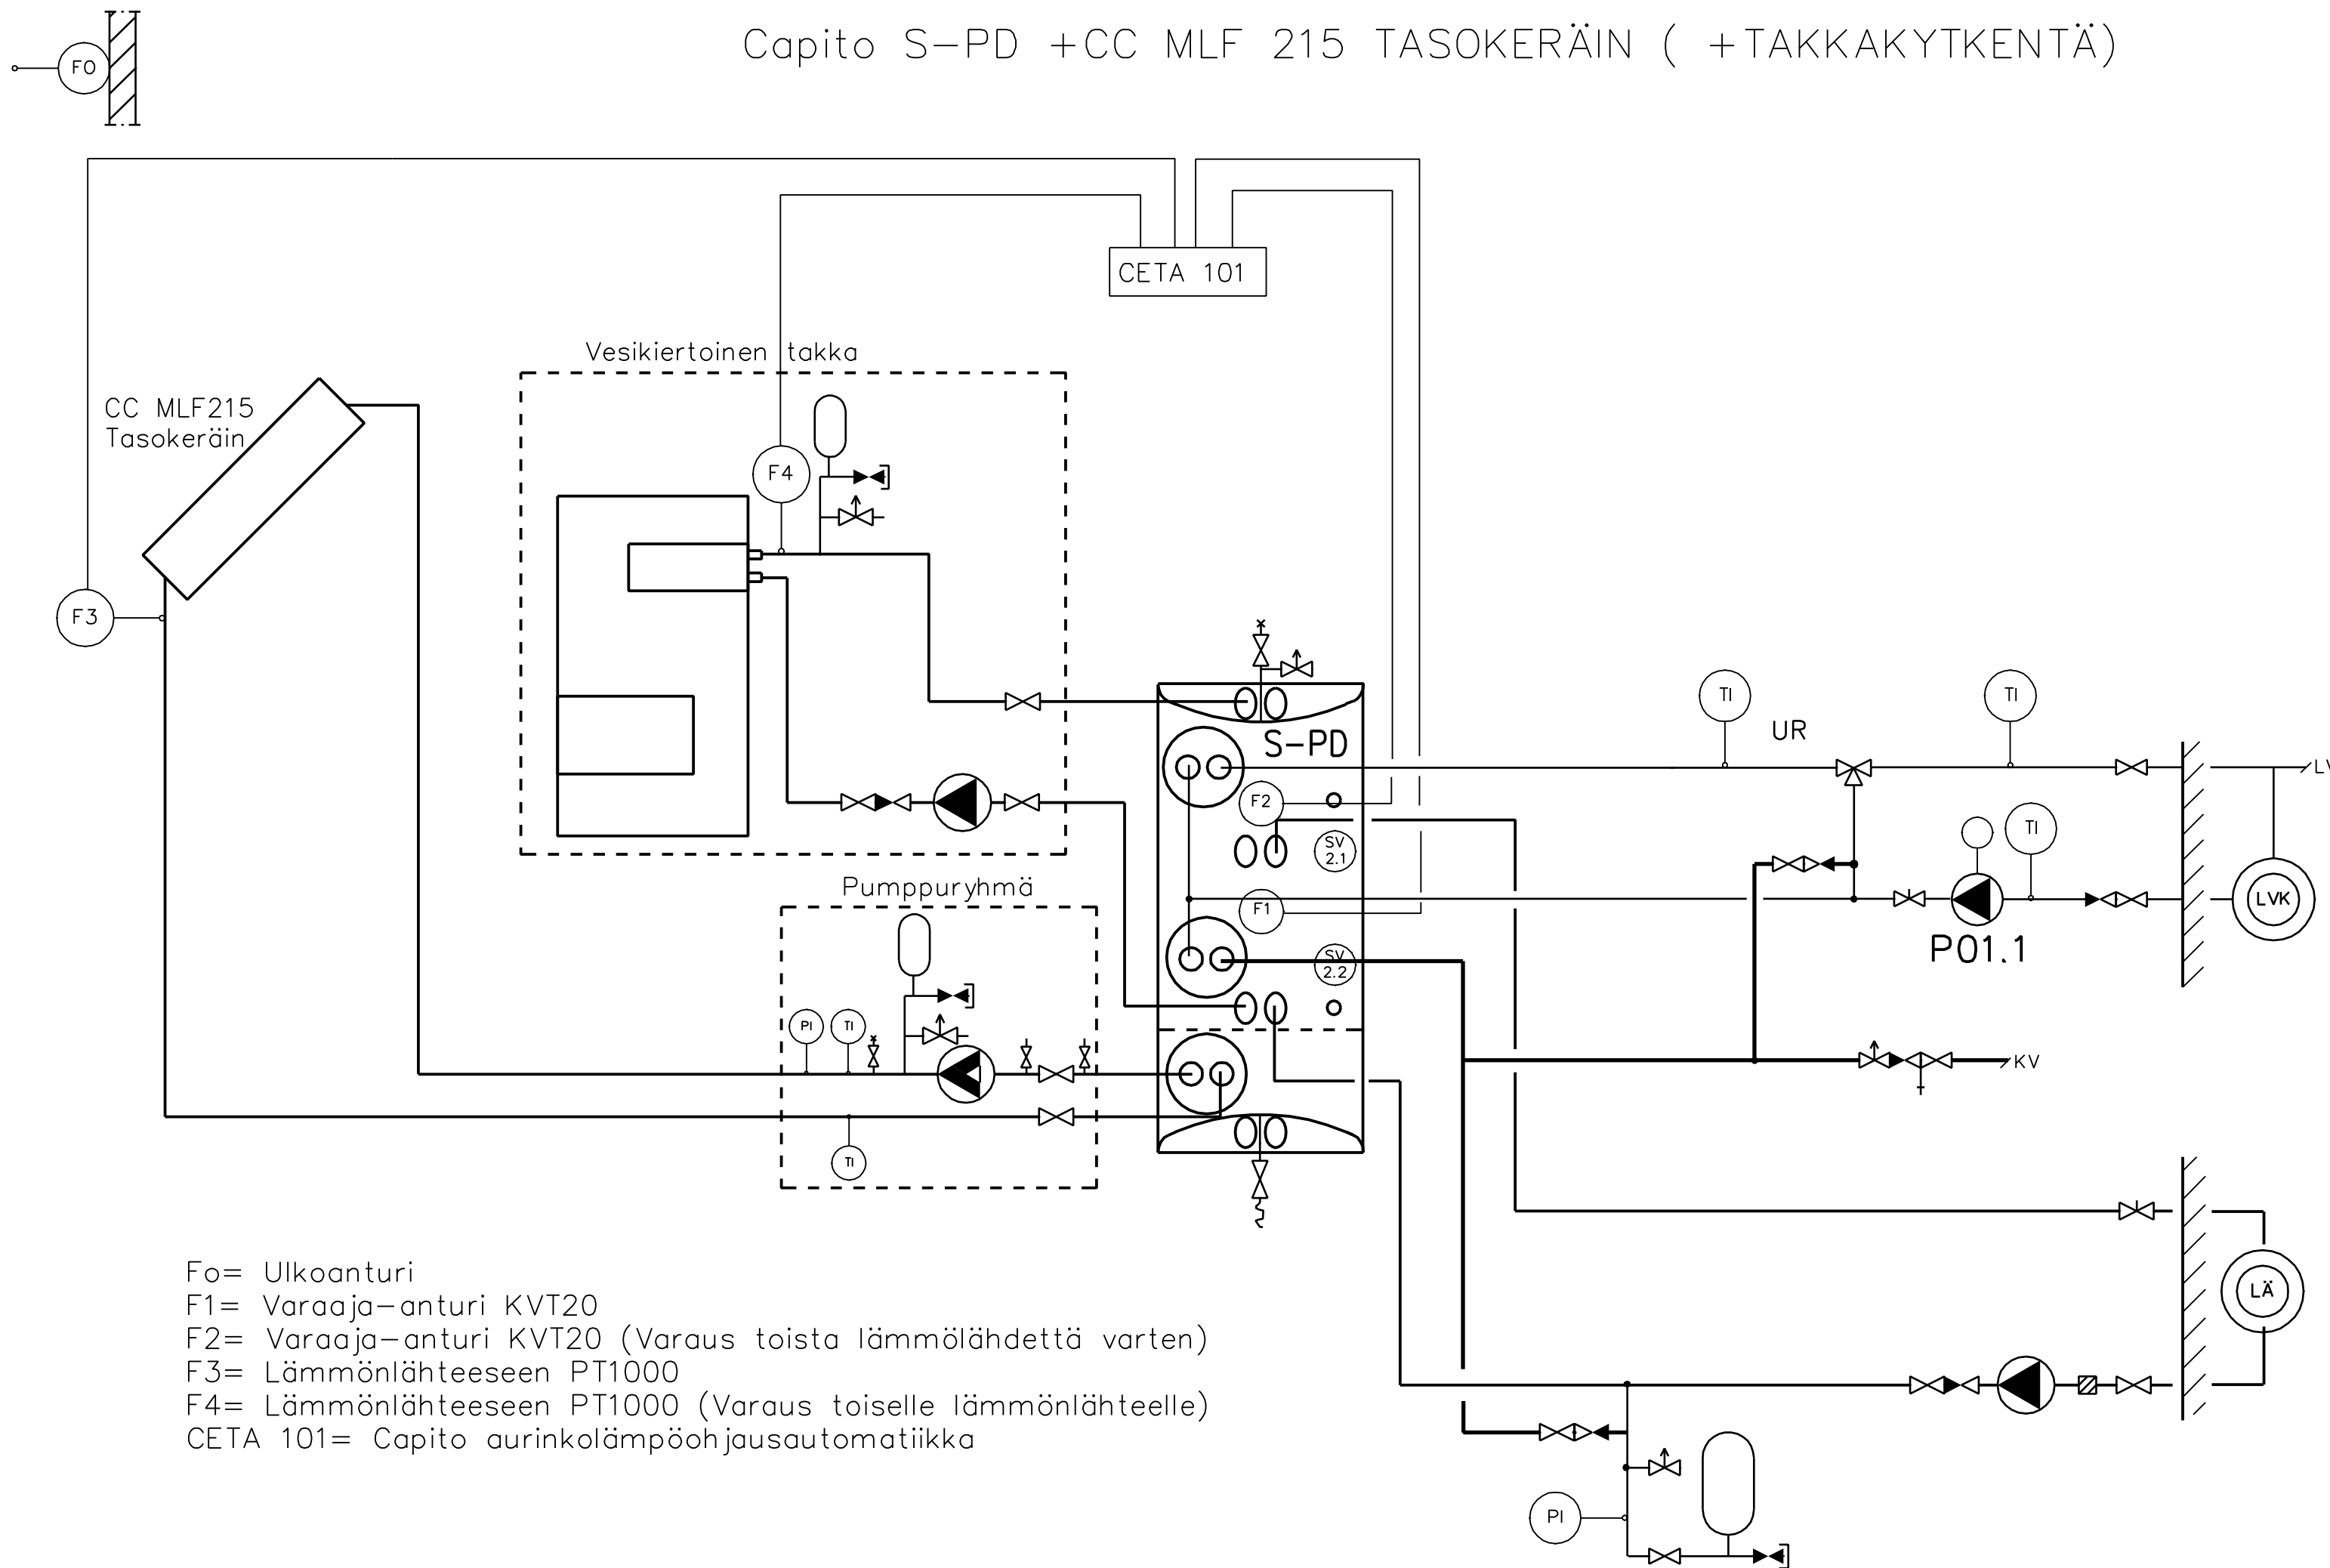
FO

Capito S–PD +CC MLF 215 TASOKERÄIN ( +TAKKAKYTKENTÄ)

CETA 101

Vesikiertoinen takka

CC MLF215
Tasokeräin

F4

F3

S–PD

F2

SV 2.1

F1

SV 2.2

TI

UR

TI

TI

LV

LVK

P01.1

KV

Pumppuryhmä

PI

TI

TI

LÄ

PI

Fo= Ulkoanturi
F1= Varaaja–anturi KVT20
F2= Varaaja–anturi KVT20 (Varaus toista lämmölähdettä varten)
F3= Lämmönlähteeseen PT1000
F4= Lämmönlähteeseen PT1000 (Varaus toiselle lämmönlähteelle)
CETA 101= Capito aurinkolämpöohjausautomatiikka